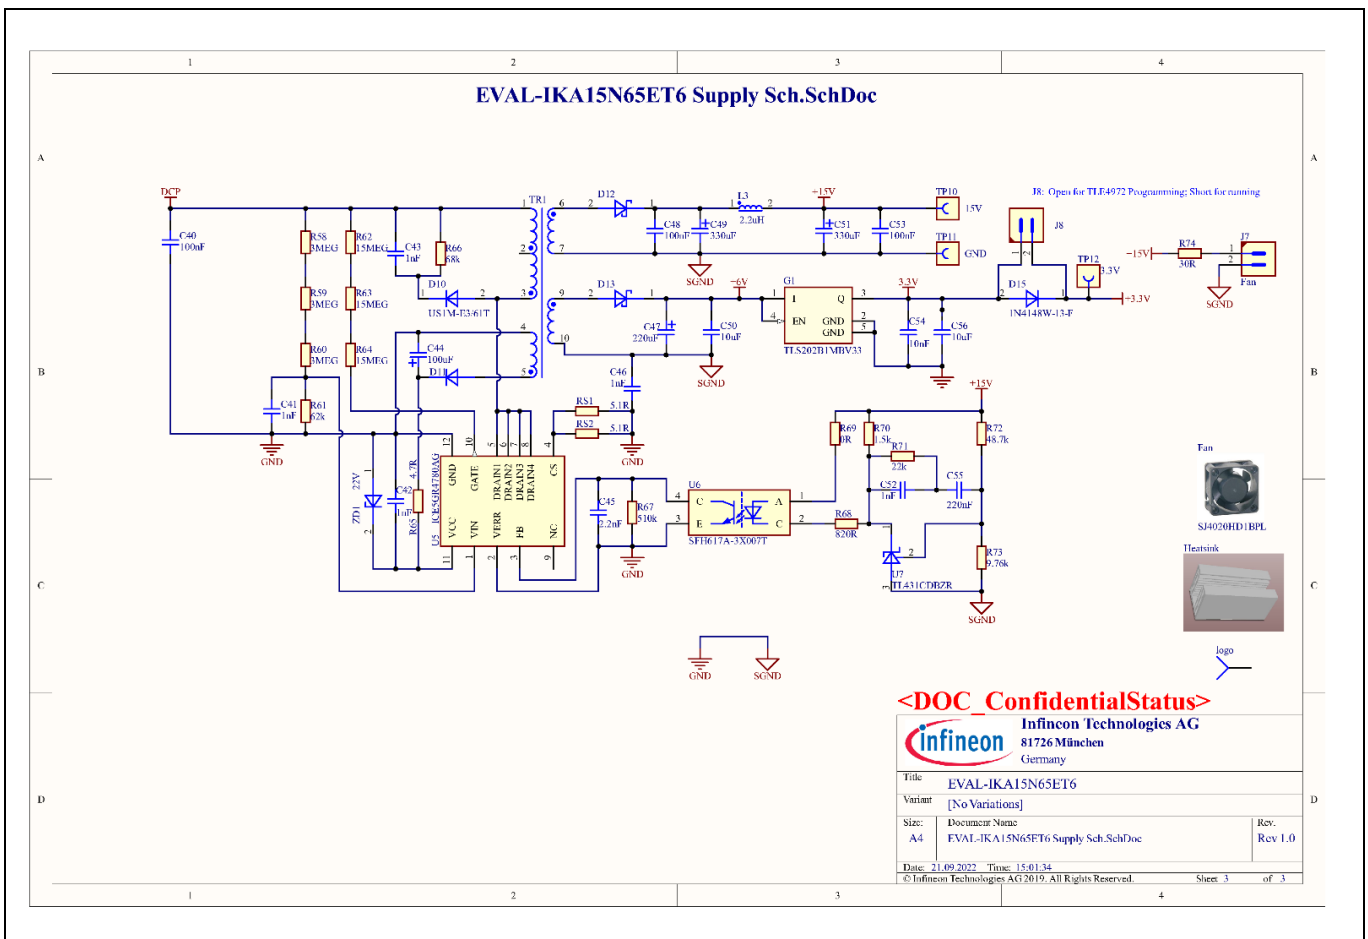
1 2 3 4

EVAL-IKA15N65ET6 Supply Sch.SchDoc

A

DCP
C40
100nF

R58
3MEG
R59
3MEG
R60
3MEG
R61
62k
C41
1nF
GND

R62
15MEG
R63
15MEG
R64
15MEG

C43
1nF
R66
68k
D10
US1M-E3/61T
C44
100uF
D11

TR1
1 2 3 4 5 6 7 9 10

D12
C48
100nF
C49
330uF
SGND
L3
2.2uH
+15V
C51
330uF
C53
100nF
TP10
15V
TP11
GND

D13
-6V
C47
220uF
C50
10uF
SGND
G1
I Q EN GND GND
TLS202B1MBV33
3.3V
C54
10nF
C56
10uF

J8: Open for TLE4972 Programming; Short for running
J8
TP12
3.3V
D15
1N4148W-13-F
+3.3V
-15V
R74
30R
J7
Fan
SGND

C46
1nF
R51
5.1R
R52
5.1R
GND

22V
ZD1
C42
1nF
R65
4.7R
U5
ICE5QR4780AG
GND GATE DRAIN1 DRAIN2 DRAIN3 DRAIN4 CS
VCC VIN VERR FB NC

C45
2.2nF
R67
510k
GND
U6
SFH617A-3X007T
C E A C

+15V
R69
0R
R70
1.5k
R71
22k
R72
48.7k
C52
1nF
C55
220nF
R68
820R
U7
TL431CDBZR
R73
9.76k
SGND

GND SGND

Fan
SJ4020HD1BPL
Heatsink
logo

B C D

<DOC_ConfidentialStatus>
infineon
Infineon Technologies AG
81726 München
Germany
Title EVAL-IKA15N65ET6
Variant [No Variations]
Size: A4 Document Name EVAL-IKA15N65ET6 Supply Sch.SchDoc Rev. Rev 1.0
Date: 21.09.2022 Time: 15:01:34
© Infineon Technologies AG 2019. All Rights Reserved. Sheet 3 of 3

1 2 3 4